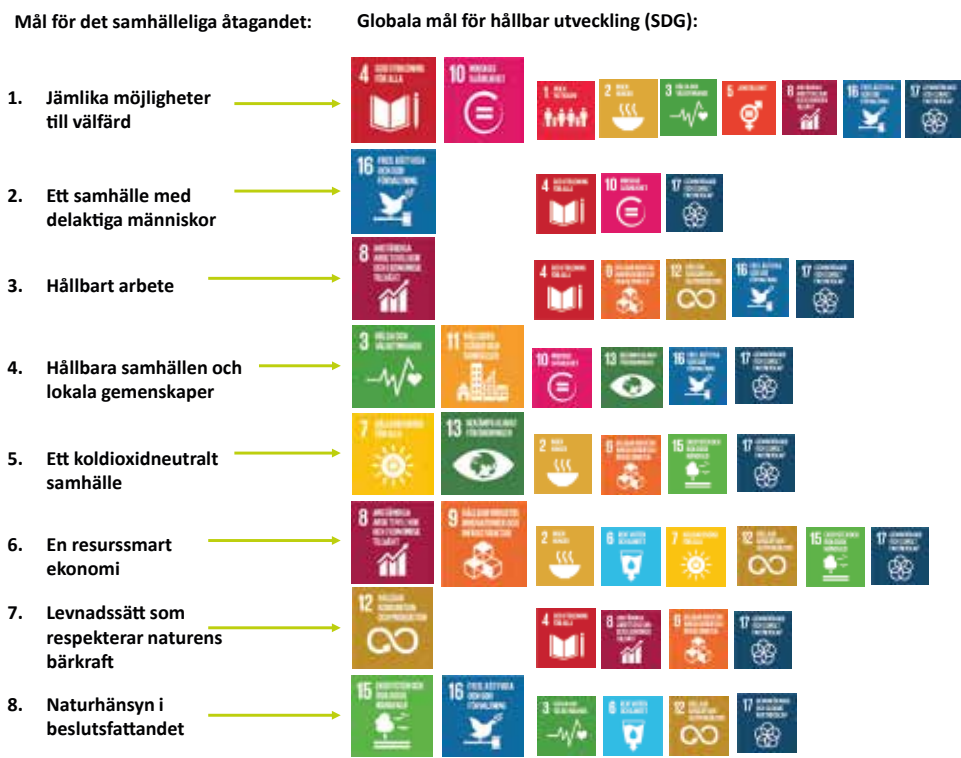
Mål för det samhälleliga åtagandet:

Globala mål för hållbar utveckling (SDG):

1. Jämlika möjligheter till välfärd

4 GOD UTBILDNING FÖR ALLA
10 MINSKAD OJÄMLIKHET
1
2
3
5
8
16
17

2. Ett samhälle med delaktiga människor

16 FREDLIGA OCH INKLUDERANDE SAMHÄLLEN
4
10
17

3. Hållbart arbete

8 ANSTÄNDIGA ARBETSVILLKOR OCH EKONOMISK TILLVÄXT
4
9
12
16
17

4. Hållbara samhällen och lokala gemenskaper

3 GOD HÄLSA OCH VÄLBEFINNANDE
11 HÅLLBARA STÄDER OCH SAMHÄLLEN
10
13
16
17

5. Ett koldioxidneutralt samhälle

7 HÅLLBAR ENERGI FÖR ALLA
13 BEKÄMPA KLIMATFÖRÄNDRINGARNA
2
9
15
17

6. En resurssmart ekonomi

8 ANSTÄNDIGA ARBETSVILLKOR OCH EKONOMISK TILLVÄXT
9 HÅLLBAR INDUSTRI, INNOVATIONER OCH INFRASTRUKTUR
2
6
7
12
15
17

7. Levnadssätt som respekterar naturens bärkraft

12 HÅLLBAR KONSUMTION OCH PRODUKTION
4
8
9
17

8. Naturhänsyn i beslutsfattandet

15 EKOSYSTEM OCH BIOLOGISK MÅNGFALD
16 FREDLIGA OCH INKLUDERANDE SAMHÄLLEN
3
6
12
17